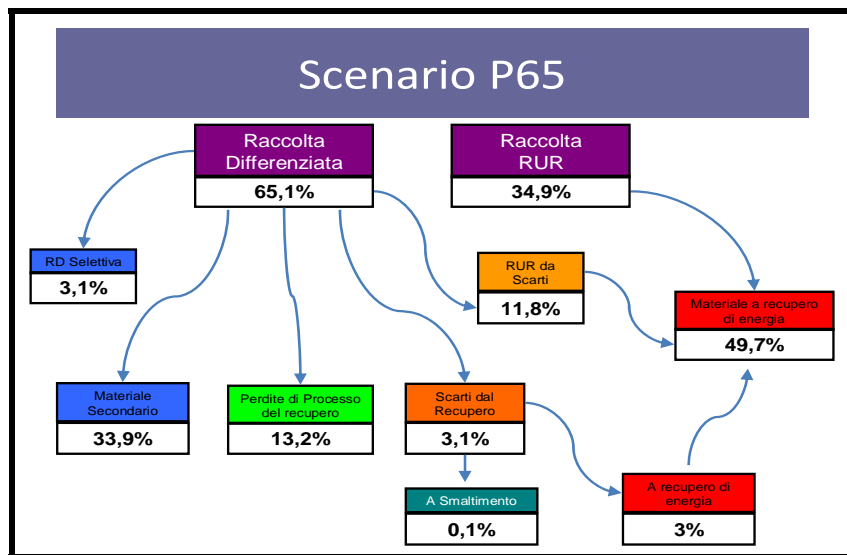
Scenario P65

Raccolta Differenziata
65,1%

Raccolta RUR
34,9%

RD Selettiva
3,1%

RUR da Scarti
11,8%

Materiale a recupero di energia
49,7%

Materiale Secondario
33,9%

Perdite di Processo del recupero
13,2%

Scarti dal Recupero
3,1%

A Smaltimento
0,1%

A recupero di energia
3%